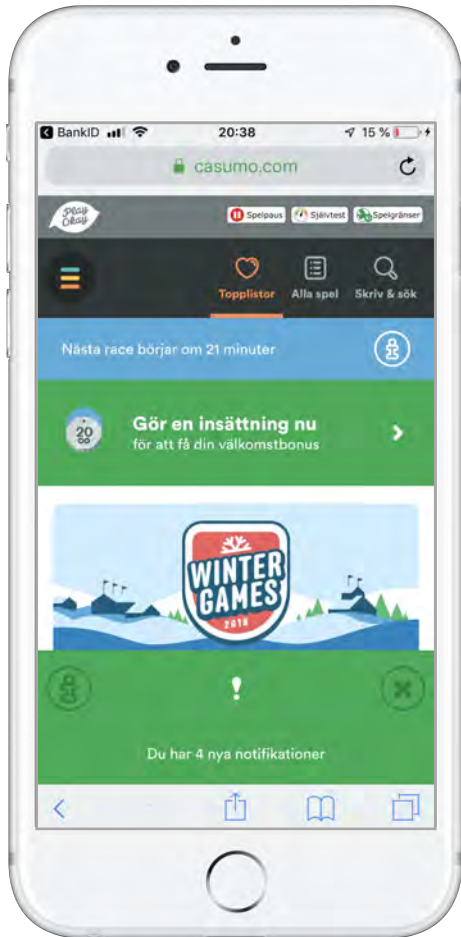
BankID 20:38 15 %

casumo.com

Play Okay

Spelpaus Självtest Spelgränser

Topplistor Alla spel Skriv & sök

Nästa race börjar om 21 minuter

20

Gör en insättning nu
för att få din välkomstbonus

WINTER GAMES
2018

!

Du har 4 nya notifikationer